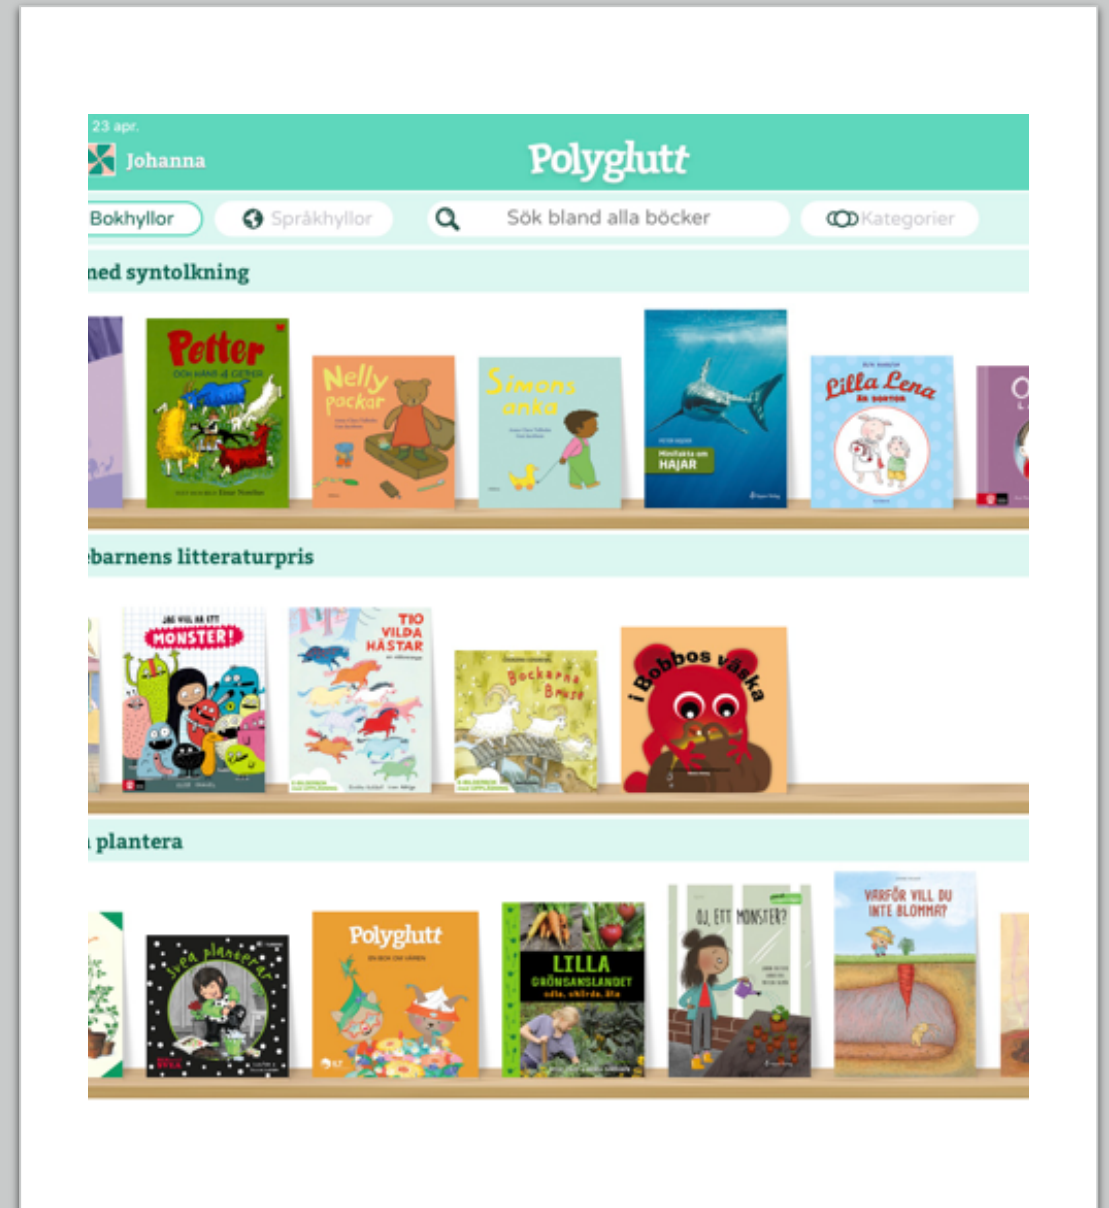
23 apr.

Johanna

Polyglutt

Bokhyllor

Språkhyllor

Sök bland alla böcker

Kategorier

ned syntolkning

Petter OCH HANS 4 GETTER

Einar Norelius

Nelly packar

Simons anka

Minifakta om HAJAR

Lilla Lena är doktor

barnens litteraturpris

JAG VILL HA ETT MONSTER!

TIO VILDA HÄSTAR

Bockarna Bruse

i Bobbos väska

plantera

Sven planterar

Polyglutt EN BOK OM VÅREN

LILLA GRÖNSAKSLANDET odla, skörda, äta

OJ, ETT MONSTER?

VARFÖR VILL DU INTE BLOMMA?